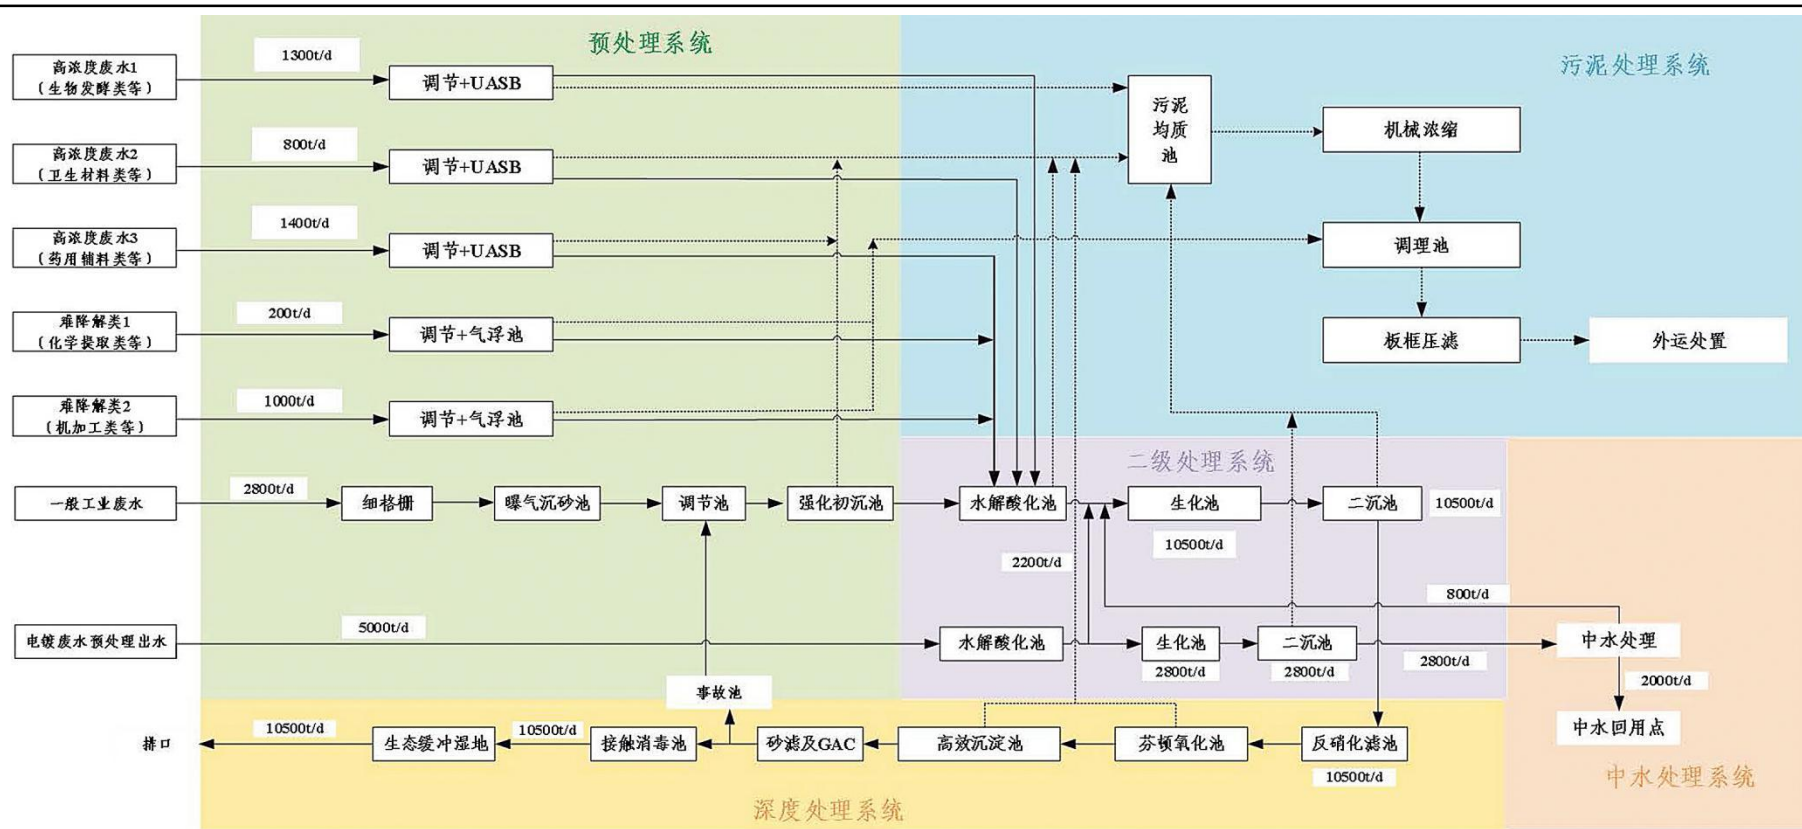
预处理系统

污泥处理系统

高浓度废水1（生物发酵类等）

1300t/d

调节+UASB

污泥均质池

机械浓缩

高浓度废水2（卫生材料类等）

800t/d

调节+UASB

高浓度废水3（药用辅料类等）

1400t/d

调节+UASB

调理池

难降解类1（化学提取类等）

200t/d

调节+气浮池

板框压滤

外运处置

难降解类2（机加工类等）

1000t/d

调节+气浮池

二级处理系统

一般工业废水

2800t/d

细格栅

曝气沉砂池

调节池

强化初沉池

水解酸化池

生化池

二沉池

10500t/d

10500t/d

2200t/d

800t/d

电镀废水预处理出水

5000t/d

水解酸化池

生化池

二沉池

中水处理

2800t/d

2800t/d

2800t/d

2000t/d

事故池

中水回用点

排口

10500t/d

生态缓冲湿地

10500t/d

接触消毒池

砂滤及GAC

高效沉淀池

芬顿氧化池

反硝化滤池

10500t/d

中水处理系统

深度处理系统